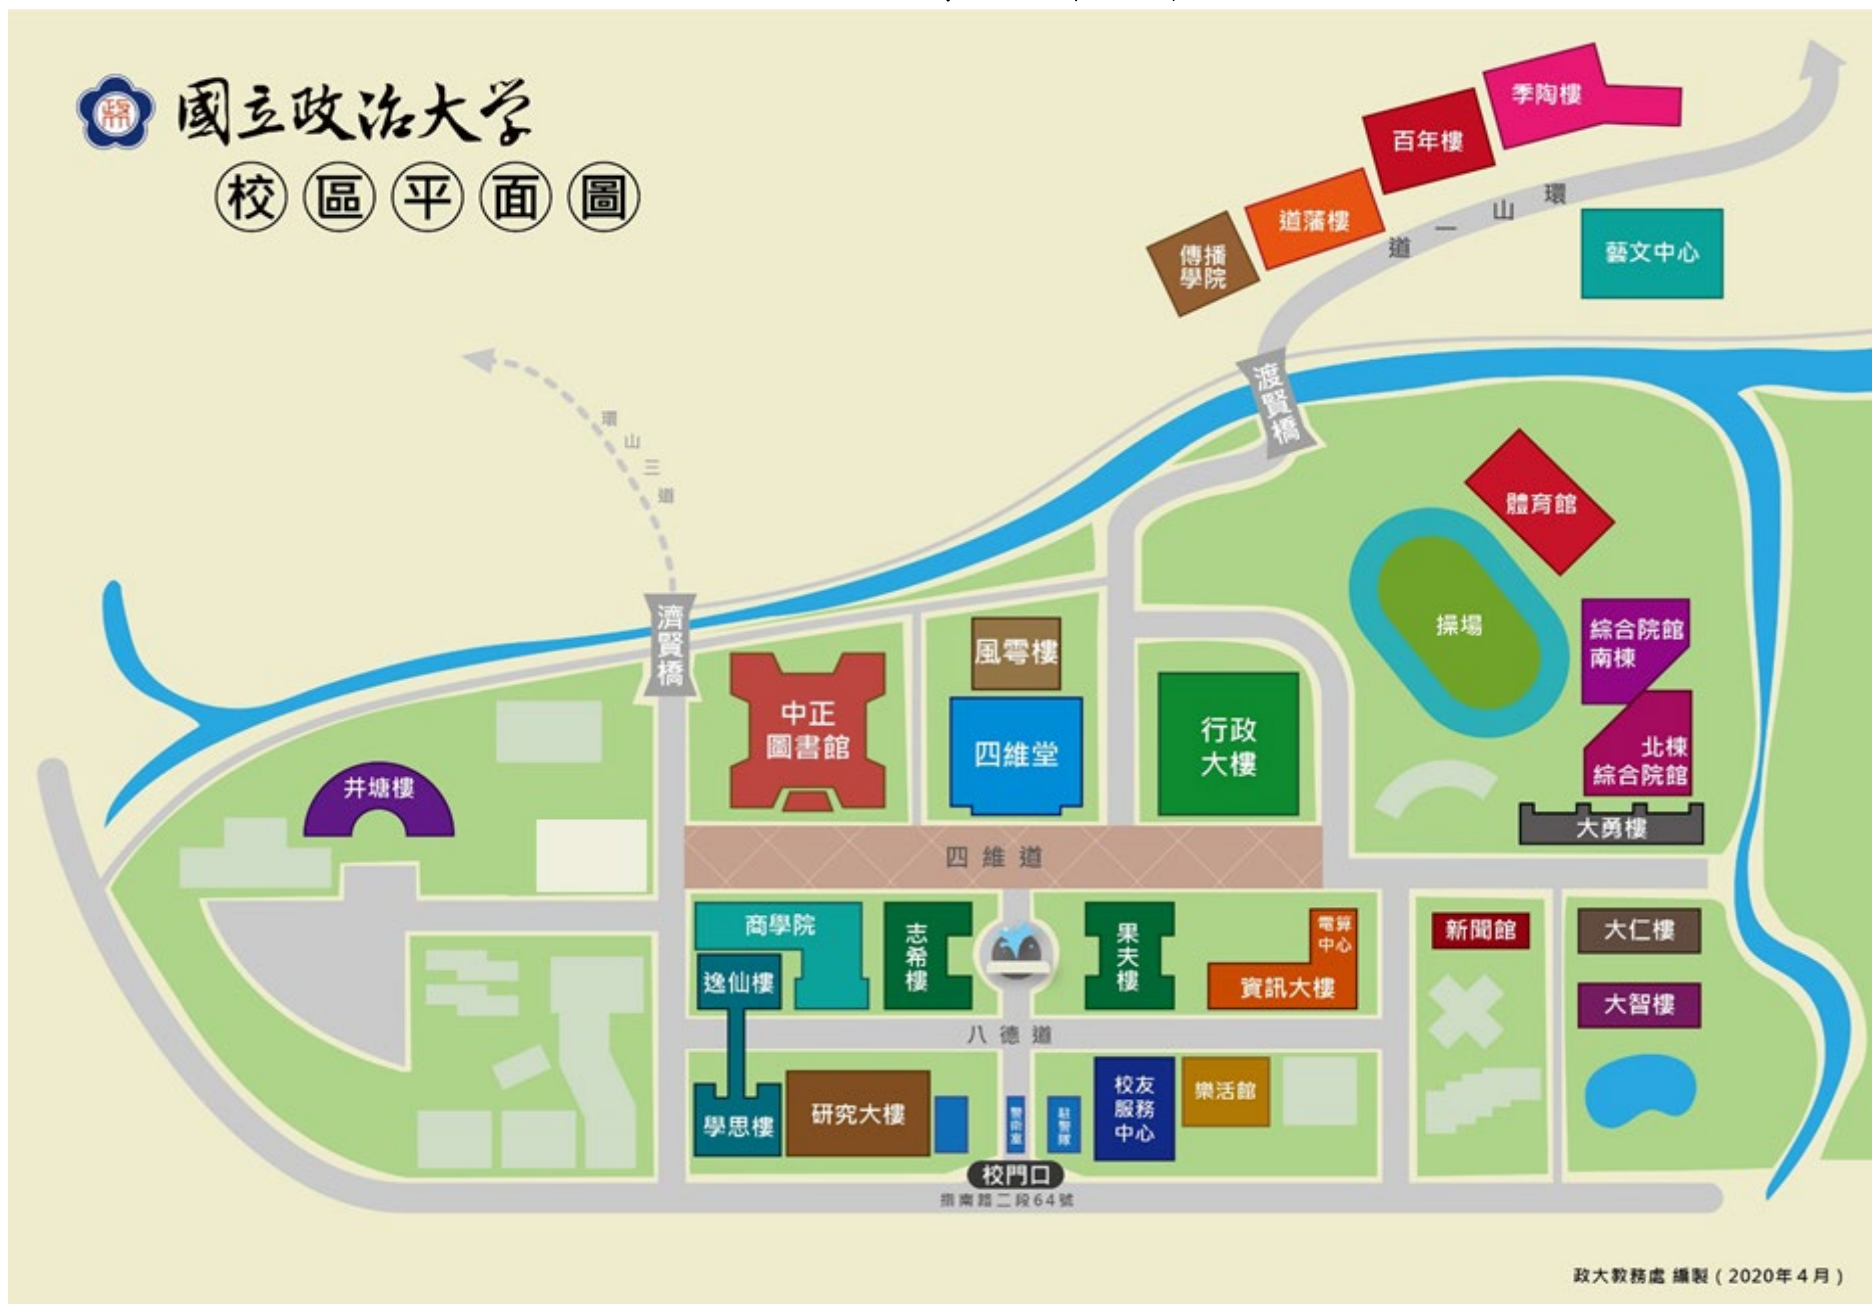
國立政治大學
校 區 平 面 圖

季陶樓
百年樓
道藩樓
傳播學院
環 山 一 道
藝文中心
渡賢橋
環 山 三 道
體育館
操場
綜合院館南棟
北棟綜合院館
大勇樓
濟賢橋
中正圖書館
風雩樓
四維堂
行政大樓
井塘樓
四 維 道
商學院
逸仙樓
志希樓
果夫樓
電算中心
資訊大樓
新聞館
大仁樓
大智樓
八 德 道
學思樓
研究大樓
警衛室
駐警隊
校友服務中心
樂活館
校門口
指南路二段64號
政大教務處 編製（2020年4月）